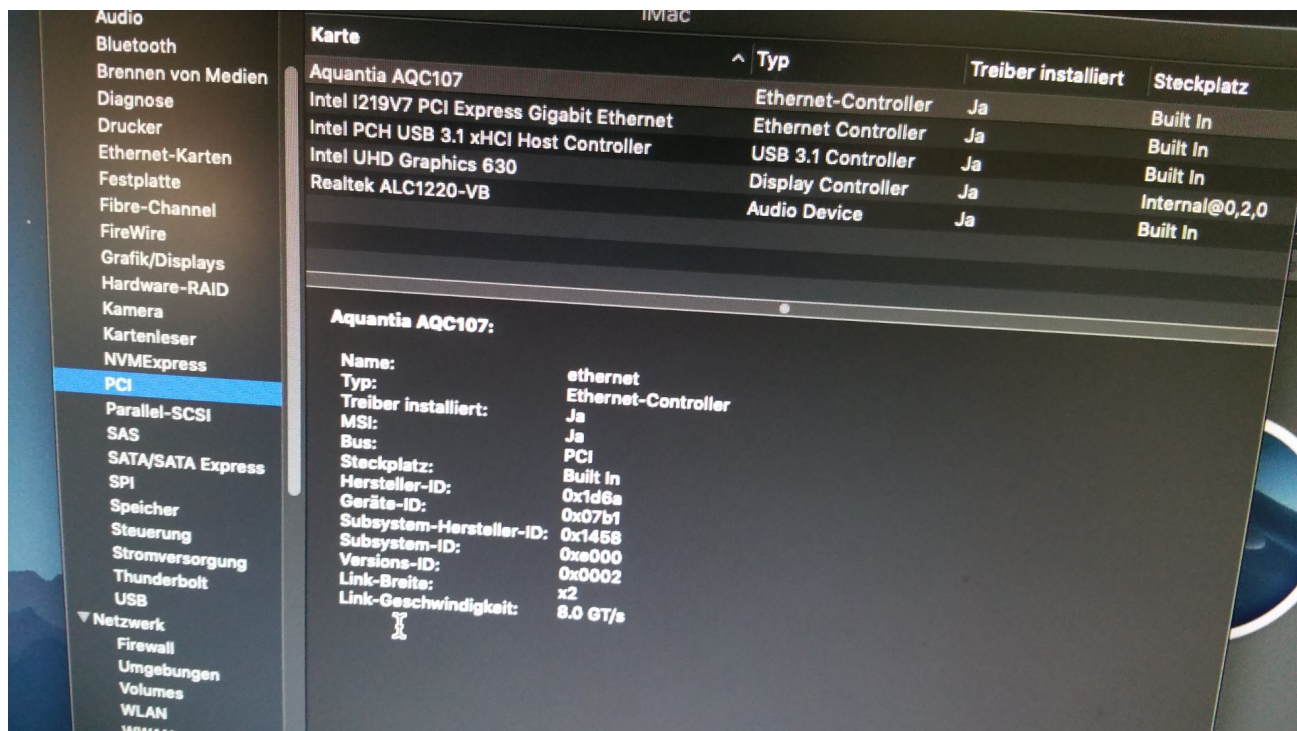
iMac

Audio
Bluetooth
Brennen von Medien
Diagnose
Drucker
Ethernet-Karten
Festplatte
Fibre-Channel
FireWire
Grafik/Displays
Hardware-RAID
Kamera
Kartenleser
NVMExpress
PCI
Parallel-SCSI
SAS
SATA/SATA Express
SPI
Speicher
Steuerung
Stromversorgung
Thunderbolt
USB
▼Netzwerk
Firewall
Umgebungen
Volumes
WLAN

| Karte | Typ | Treiber installiert | Steckplatz |
|---|---|---|---|
| Aquantia AQC107 | Ethernet-Controller | Ja | Built In |
| Intel I219V7 PCI Express Gigabit Ethernet | Ethernet Controller | Ja | Built In |
| Intel PCH USB 3.1 xHCI Host Controller | USB 3.1 Controller | Ja | Built In |
| Intel UHD Graphics 630 | Display Controller | Ja | Internal@0,2,0 |
| Realtek ALC1220-VB | Audio Device | Ja | Built In |

Aquantia AQC107:

Name: ethernet
Typ: Ethernet-Controller
Treiber installiert: Ja
MSI: Ja
Bus: PCI
Steckplatz: Built In
Hersteller-ID: 0x1d6a
Geräte-ID: 0x07b1
Subsystem-Hersteller-ID: 0x1458
Subsystem-ID: 0xe000
Versions-ID: 0x0002
Link-Breite: x2
Link-Geschwindigkeit: 8.0 GT/s